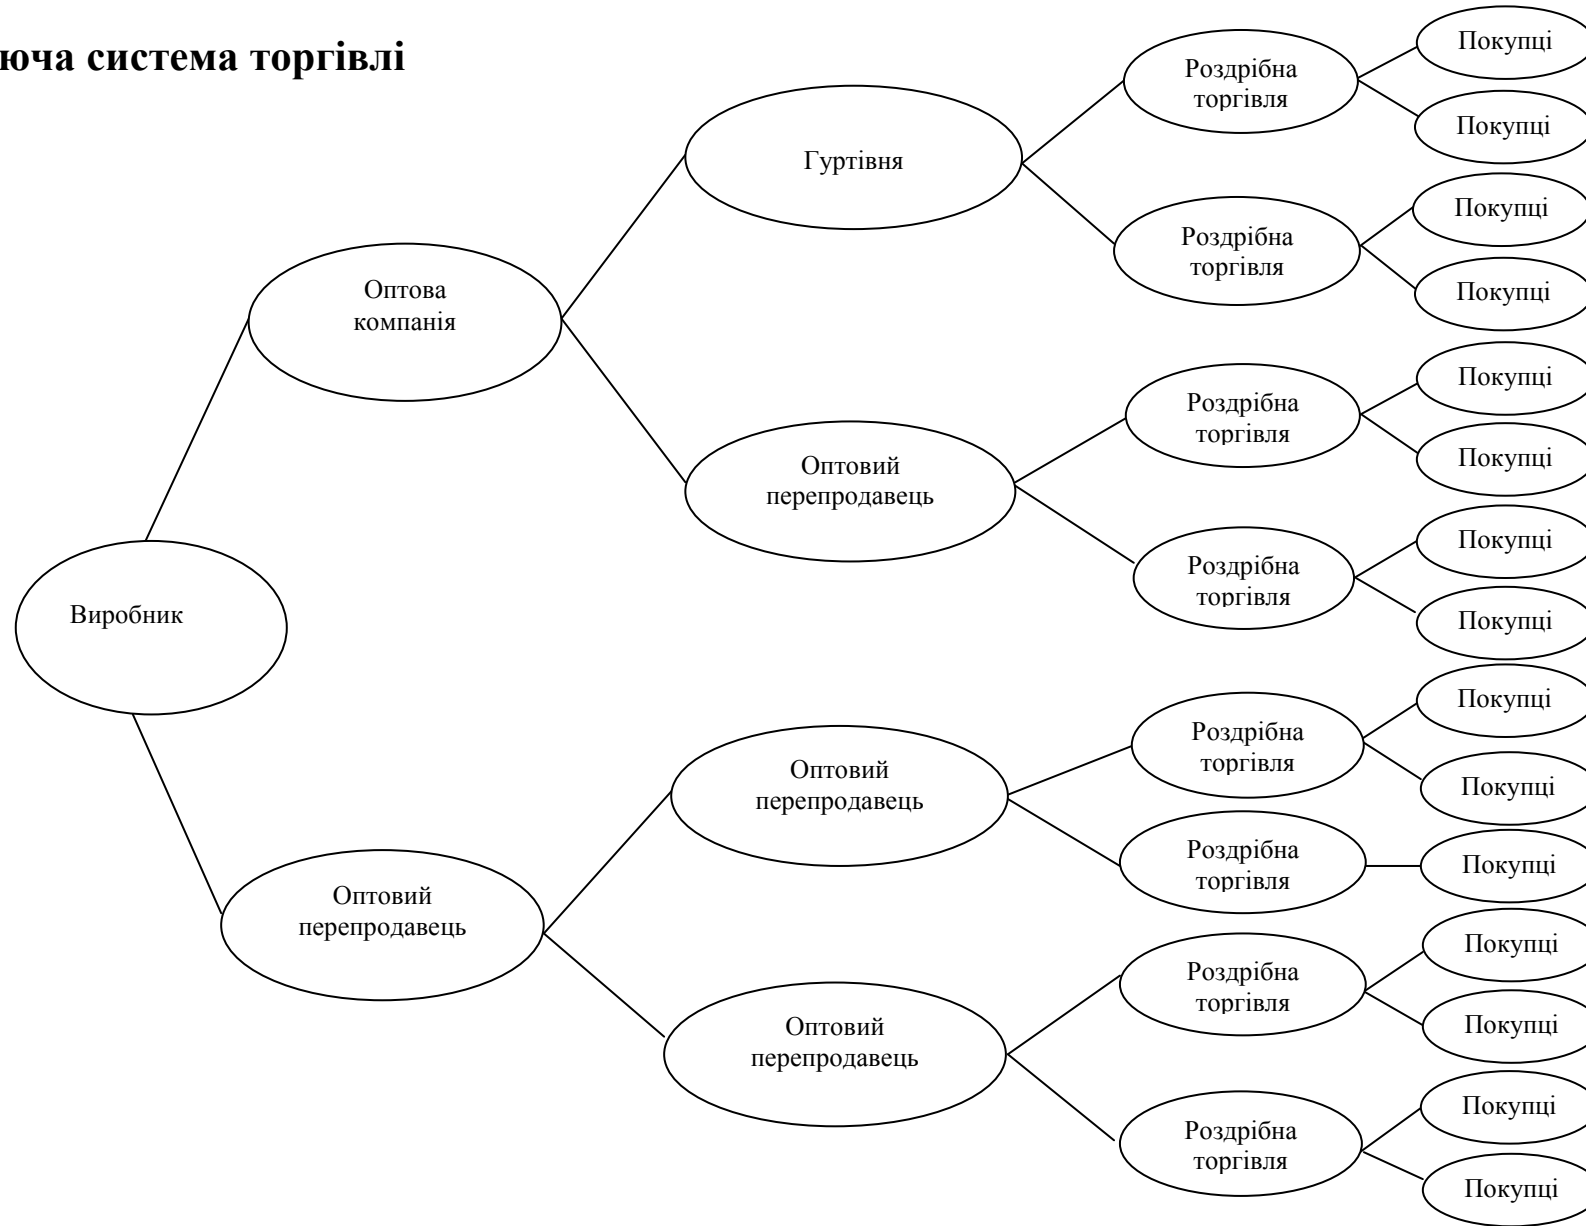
юча система торгівлі

Виробник

Оптова компанія

Гуртівня

Роздрібна торгівля

Покупці

Покупці

Роздрібна торгівля

Покупці

Покупці

Оптовий перепродавець

Роздрібна торгівля

Покупці

Покупці

Роздрібна торгівля

Покупці

Покупці

Оптовий перепродавець

Оптовий перепродавець

Роздрібна торгівля

Покупці

Покупці

Роздрібна торгівля

Покупці

Оптовий перепродавець

Роздрібна торгівля

Покупці

Покупці

Роздрібна торгівля

Покупці

Покупці